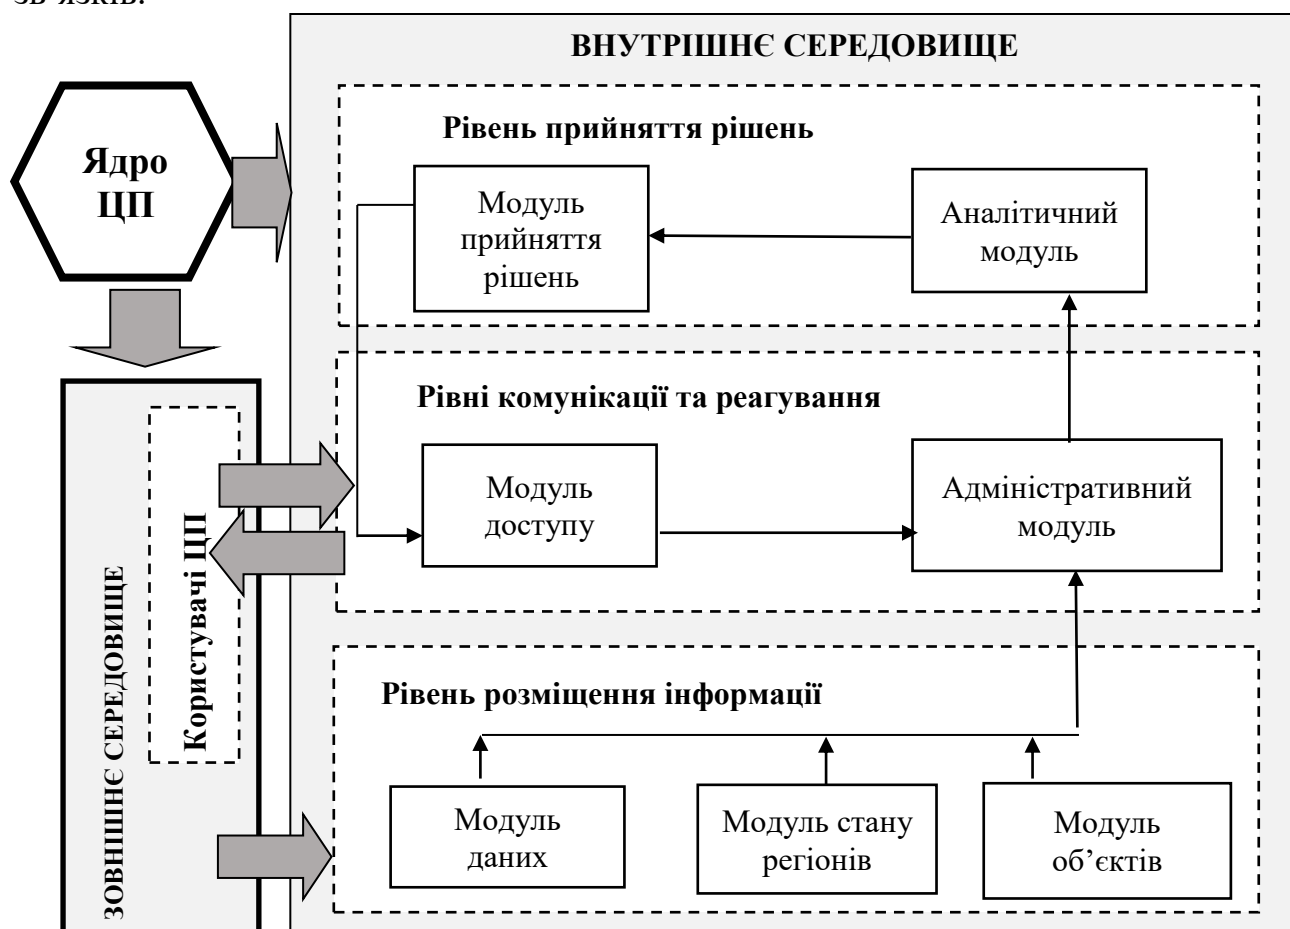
зв'язків.

ВНУТРІШНЄ СЕРЕДОВИЩЕ

Ядро ЦП

Рівень прийняття рішень

Модуль прийняття рішень

Аналітичний модуль

Рівні комунікації та реагування

Модуль доступу

Адміністративний модуль

Рівень розміщення інформації

Модуль даних

Модуль стану регіонів

Модуль об'єктів

ЗОВНІШНЄ СЕРЕДОВИЩЕ

Користувачі ЦП